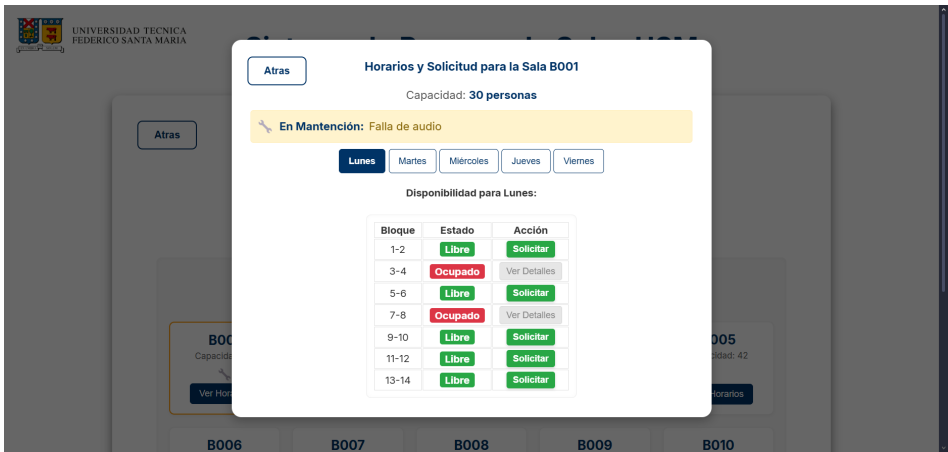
UNIVERSIDAD TECNICA
FEDERICO SANTA MARIA

Atras

Horarios y Solicitud para la Sala B001

Capacidad: **30 personas**

En Mantención: Falla de audio

Lunes Martes Miércoles Jueves Viernes

Disponibilidad para Lunes:

| Bloque | Estado | Acción |
|---|---|---|
| 1-2 | Libre | Solicitar |
| 3-4 | Ocupado | Ver Detalles |
| 5-6 | Libre | Solicitar |
| 7-8 | Ocupado | Ver Detalles |
| 9-10 | Libre | Solicitar |
| 11-12 | Libre | Solicitar |
| 13-14 | Libre | Solicitar |

Atras

B00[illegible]
Capacid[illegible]
Ver Hor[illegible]

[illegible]005
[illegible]cidad: 42
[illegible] Horarios

B006 B007 B008 B009 B010